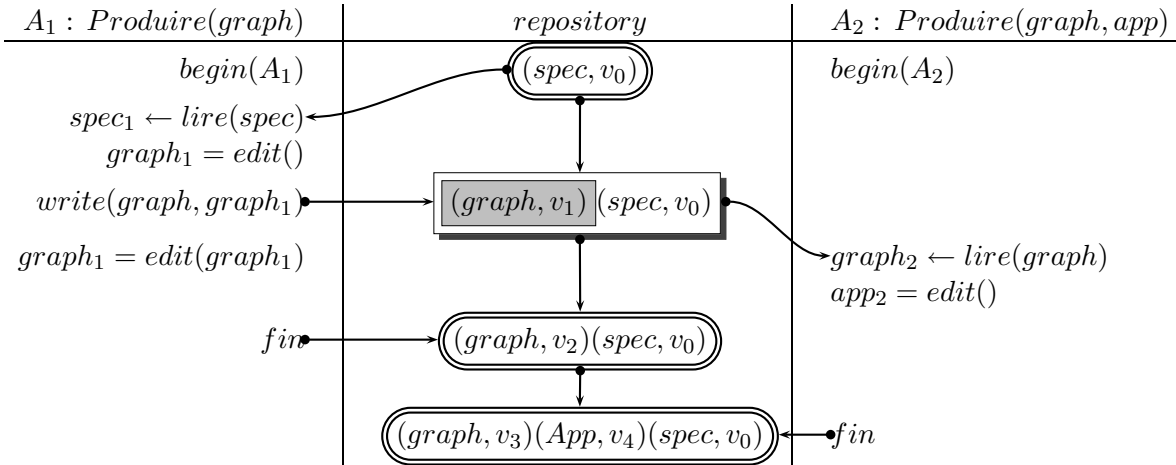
| $A_1 : Produire(graph)$ | $repository$ | $A_2 : Produire(graph, app)$ |
|---|---|---|
| $begin(A_1)$ | $(spec, v_0)$ | $begin(A_2)$ |
| $spec_1 \leftarrow lire(spec)$ | | |
| $graph_1 = edit()$ | | |
| $write(graph, graph_1)$ | $(graph, v_1)(spec, v_0)$ | |
| $graph_1 = edit(graph_1)$ | | $graph_2 \leftarrow lire(graph)$ |
| | | $app_2 = edit()$ |
| $fin$ | $(graph, v_2)(spec, v_0)$ | |
| | $(graph, v_3)(App, v_4)(spec, v_0)$ | $fin$ |